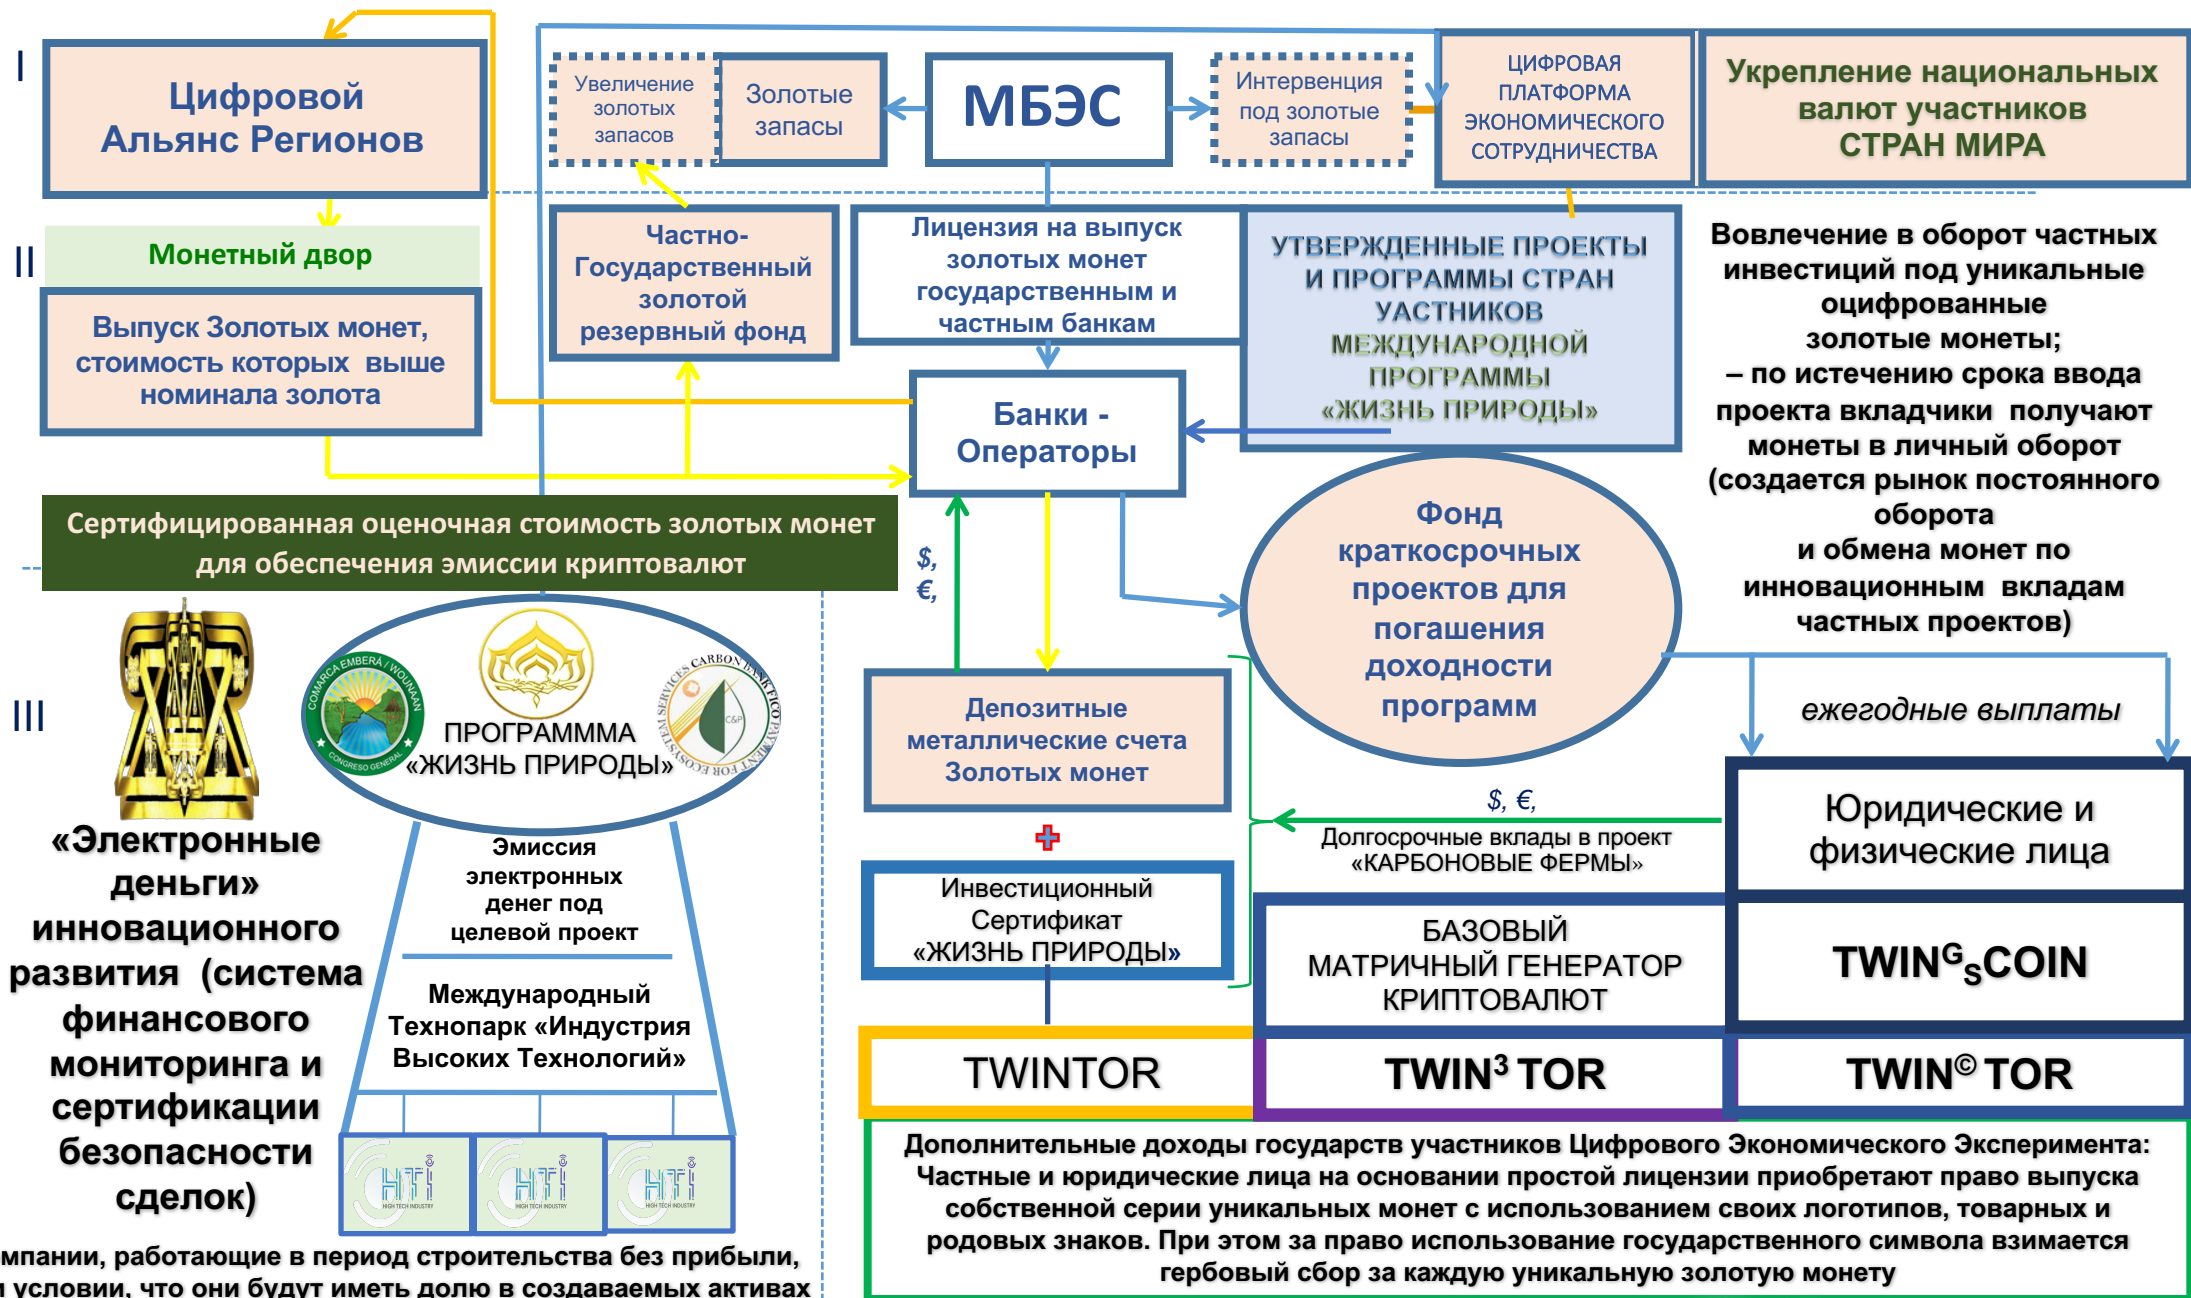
I

Цифровой Альянс Регионов

Увеличение золотых запасов

Золотые запасы

МБЭС

Интервенция под золотые запасы

ЦИФРОВАЯ ПЛАТФОРМА ЭКОНОМИЧЕСКОГО СОТРУДНИЧЕСТВА

Укрепление национальных валют участников СТРАН МИРА

II

Монетный двор

Выпуск Золотых монет, стоимость которых выше номинала золота

Частно-Государственный золотой резервный фонд

Лицензия на выпуск золотых монет государственным и частным банкам

УТВЕРЖДЕННЫЕ ПРОЕКТЫ И ПРОГРАММЫ СТРАН УАСТНИКОВ МЕЖДУНАРОДНОЙ ПРОГРАММЫ «ЖИЗНЬ ПРИРОДЫ»

Вовлечение в оборот частных инвестиций под уникальные оцифрованные золотые монеты;
– по истечению срока ввода проекта вкладчики получают монеты в личный оборот (создается рынок постоянного оборота и обмена монет по инновационным вкладам частных проектов)

Банки - Операторы

Сертифицированная оценочная стоимость золотых монет для обеспечения эмиссии криптовалют

$, €,

Фонд краткосрочных проектов для погашения доходности программ

III

COMARCA EMBERA / WOUNAAN CONGRESO GENERAL

ПРОГРАМММА «ЖИЗНЬ ПРИРОДЫ»

CARBON BANK ECO PAYMENT FOR ECOSYSTEM SERVICES C&P

ежегодные выплаты

Депозитные металлические счета Золотых монет

«Электронные деньги» инновационного развития (система финансового мониторинга и сертификации безопасности сделок)

Эмиссия электронных денег под целевой проект

$, €,

Долгосрочные вклады в проект «КАРБОНОВЫЕ ФЕРМЫ»

Юридические и физические лица

Инвестиционный Сертификат «ЖИЗНЬ ПРИРОДЫ»

Международный Технопарк «Индустрия Высоких Технологий»

БАЗОВЫЙ МАТРИЧНЫЙ ГЕНЕРАТОР КРИПТОВАЛЮТ

TWIN$^G$$_S$COIN

TWINTOR

TWIN$^3$ TOR

TWIN$^©$ TOR

HTI HIGH TECH INDUSTRY

HTI HIGH TECH INDUSTRY

HTI HIGH TECH INDUSTRY

Дополнительные доходы государств участников Цифрового Экономического Эксперимента: Частные и юридические лица на основании простой лицензии приобретают право выпуска собственной серии уникальных монет с использованием своих логотипов, товарных и родовых знаков. При этом за право использование государственного символа взимается гербовый сбор за каждую уникальную золотую монету

мпании, работающие в период строительства без прибыли, условии, что они будут иметь долю в создаваемых активах